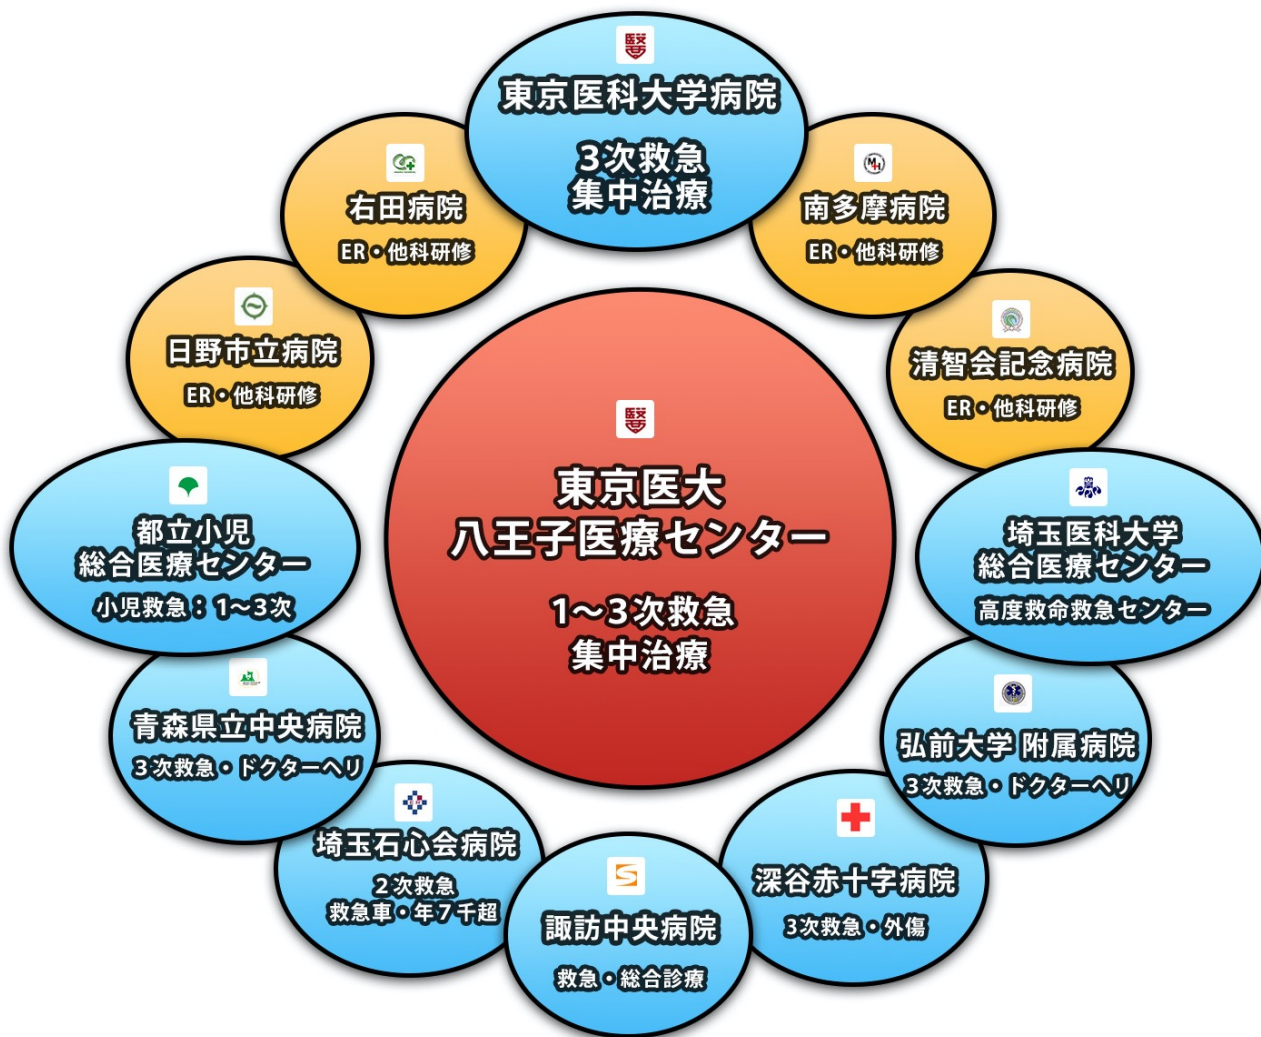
東京医科大学病院
3次救急
集中治療

南多摩病院
ER・他科研修

清智会記念病院
ER・他科研修

埼玉医科大学
総合医療センター
高度救命救急センター

弘前大学 附属病院
3次救急・ドクターヘリ

深谷赤十字病院
3次救急・外傷

諏訪中央病院
救急・総合診療

埼玉石心会病院
2次救急
救急車・年7千超

青森県立中央病院
3次救急・ドクターヘリ

都立小児
総合医療センター
小児救急：1〜3次

日野市立病院
ER・他科研修

右田病院
ER・他科研修

東京医大
八王子医療センター
1〜3次救急
集中治療